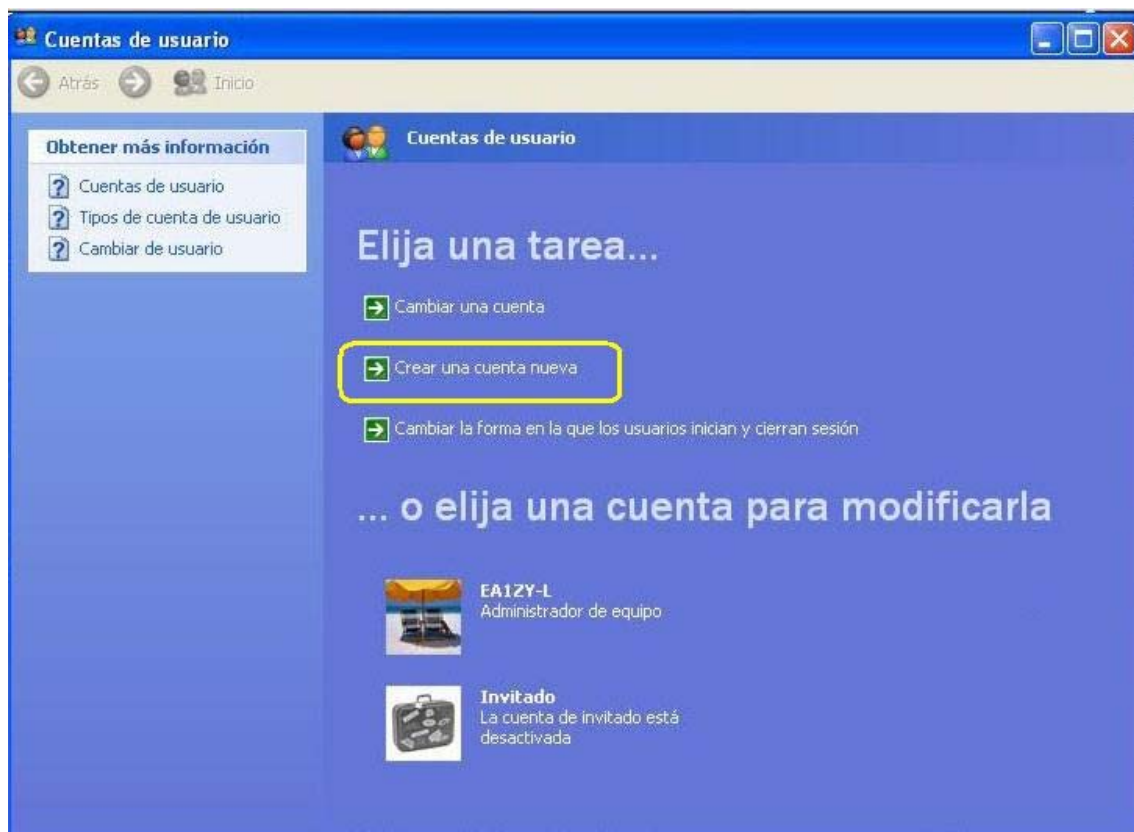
Cuentas de usuario

Atrás Inicio

Obtener más información

Cuentas de usuario

Tipos de cuenta de usuario

Cambiar de usuario

Cuentas de usuario

Elija una tarea...

Cambiar una cuenta

Crear una cuenta nueva

Cambiar la forma en la que los usuarios inician y cierran sesión

... o elija una cuenta para modificarla

EA1ZY-L
Administrador de equipo

Invitado
La cuenta de invitado está desactivada